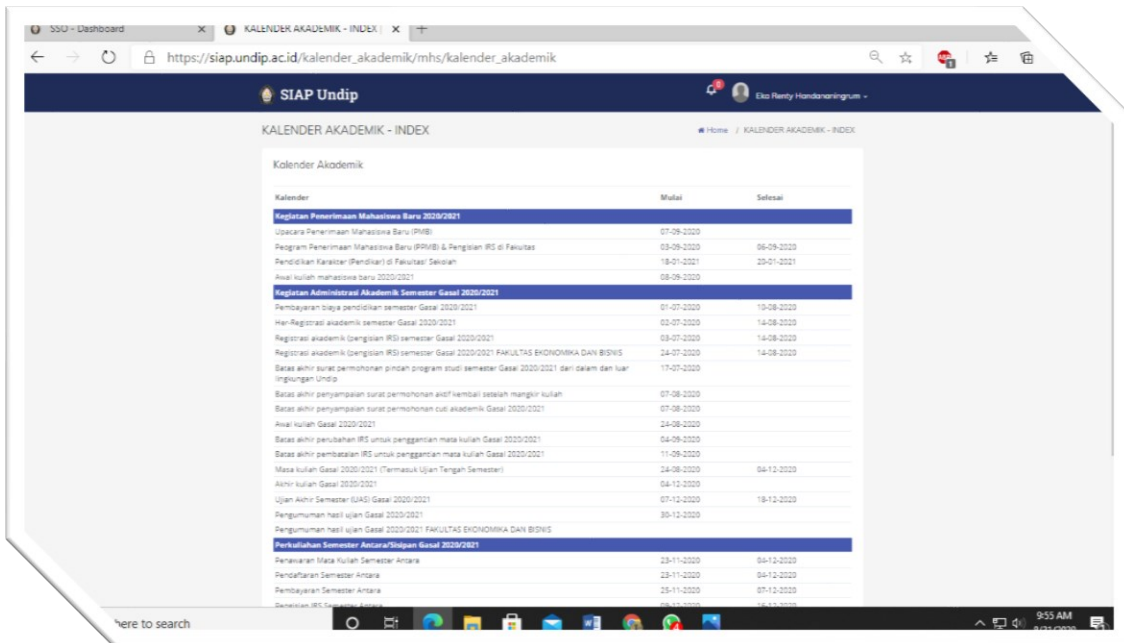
SSO - Dashboard
KALENDER AKADEMIK - INDEX
https://siap.undip.ac.id/kalender_akademik/mhs/kalender_akademik

SIAP Undip
Eko Renty Handananingrum

KALENDER AKADEMIK - INDEX
Home / KALENDER AKADEMIK - INDEX

Kalender Akademik

| Kalender | Mulai | Selesai |
|---|---|---|
| Kegiatan Penerimaan Mahasiswa Baru 2020/2021 | | |
| Upacara Penerimaan Mahasiswa Baru (PMB) | 07-09-2020 | |
| Program Penerimaan Mahasiswa Baru (PPMB) & Pengisian IRS di Fakultas | 03-09-2020 | 06-09-2020 |
| Pendidikan Karakter (Pendikar) di Fakultas/ Sekolah | 18-01-2021 | 20-01-2021 |
| Awal kuliah mahasiswa baru 2020/2021 | 08-09-2020 | |
| Kegiatan Administrasi Akademik Semester Gasal 2020/2021 | | |
| Pembayaran biaya pendidikan semester Gasal 2020/2021 | 01-07-2020 | 10-08-2020 |
| Her-Registrasi akademik semester Gasal 2020/2021 | 02-07-2020 | 14-08-2020 |
| Registrasi akademik (pengisian IRS) semester Gasal 2020/2021 | 03-07-2020 | 14-08-2020 |
| Registrasi akademik (pengisian IRS) semester Gasal 2020/2021 FAKULTAS EKONOMIKA DAN BISNIS | 24-07-2020 | 14-08-2020 |
| Batas akhir surat permohonan pindah program studi semester Gasal 2020/2021 dari dalam dan luar lingkungan Undip | 17-07-2020 | |
| Batas akhir penyampaian surat permohonan aktif kembali setelah mangkir kuliah | 07-08-2020 | |
| Batas akhir penyampaian surat permohonan cuti akademik Gasal 2020/2021 | 07-08-2020 | |
| Awal kuliah Gasal 2020/2021 | 24-08-2020 | |
| Batas akhir perubahan IRS untuk penggantian mata kuliah Gasal 2020/2021 | 04-09-2020 | |
| Batas akhir pembatalan IRS untuk penggantian mata kuliah Gasal 2020/2021 | 11-09-2020 | |
| Masa kuliah Gasal 2020/2021 (Termasuk Ujian Tengah Semester) | 24-08-2020 | 04-12-2020 |
| Akhir kuliah Gasal 2020/2021 | 04-12-2020 | |
| Ujian Akhir Semester (UAS) Gasal 2020/2021 | 07-12-2020 | 18-12-2020 |
| Pengumuman hasil ujian Gasal 2020/2021 | 30-12-2020 | |
| Pengumuman hasil ujian Gasal 2020/2021 FAKULTAS EKONOMIKA DAN BISNIS | | |
| Perkuliahan Semester Antara/Sisipan Gasal 2020/2021 | | |
| Penawaran Mata Kuliah Semester Antara | 23-11-2020 | 04-12-2020 |
| Pendaftaran Semester Antara | 23-11-2020 | 04-12-2020 |
| Pembayaran Semester Antara | 25-11-2020 | 07-12-2020 |
| Pengisian IRS Semester Antara | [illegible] | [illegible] |

here to search
9:55 AM